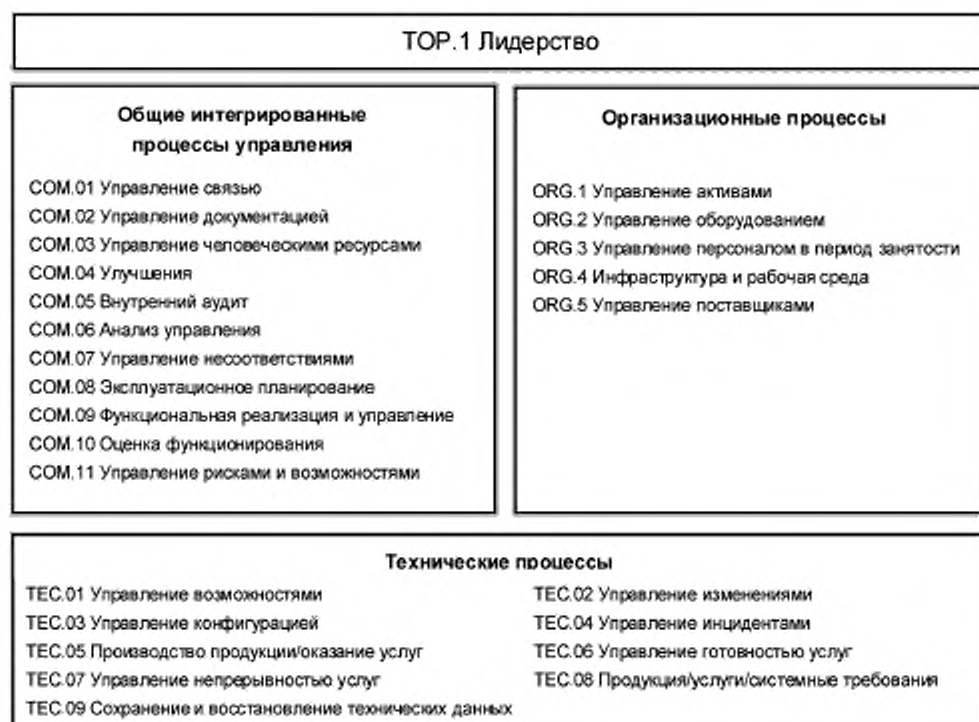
TOP.1 Лидерство

Общие интегрированные процессы управления

COM.01 Управление связью
COM.02 Управление документацией
COM.03 Управление человеческими ресурсами
COM.04 Улучшения
COM.05 Внутренний аудит
COM.06 Анализ управления
COM.07 Управление несоответствиями
COM.08 Эксплуатационное планирование
COM.09 Функциональная реализация и управление
COM.10 Оценка функционирования
COM.11 Управление рисками и возможностями

Организационные процессы

ORG.1 Управление активами
ORG.2 Управление оборудованием
ORG 3 Управление персоналом в период занятости
ORG.4 Инфраструктура и рабочая среда
ORG.5 Управление поставщиками

Технические процессы

TEC.01 Управление возможностями
TEC.02 Управление изменениями
TEC.03 Управление конфигурацией
TEC.04 Управление инцидентами
TEC.05 Производство продукции/оказание услуг
TEC.06 Управление готовностью услуг
TEC.07 Управление непрерывностью услуг
TEC.08 Продукция/услуги/системные требования
TEC.09 Сохранение и восстановление технических данных